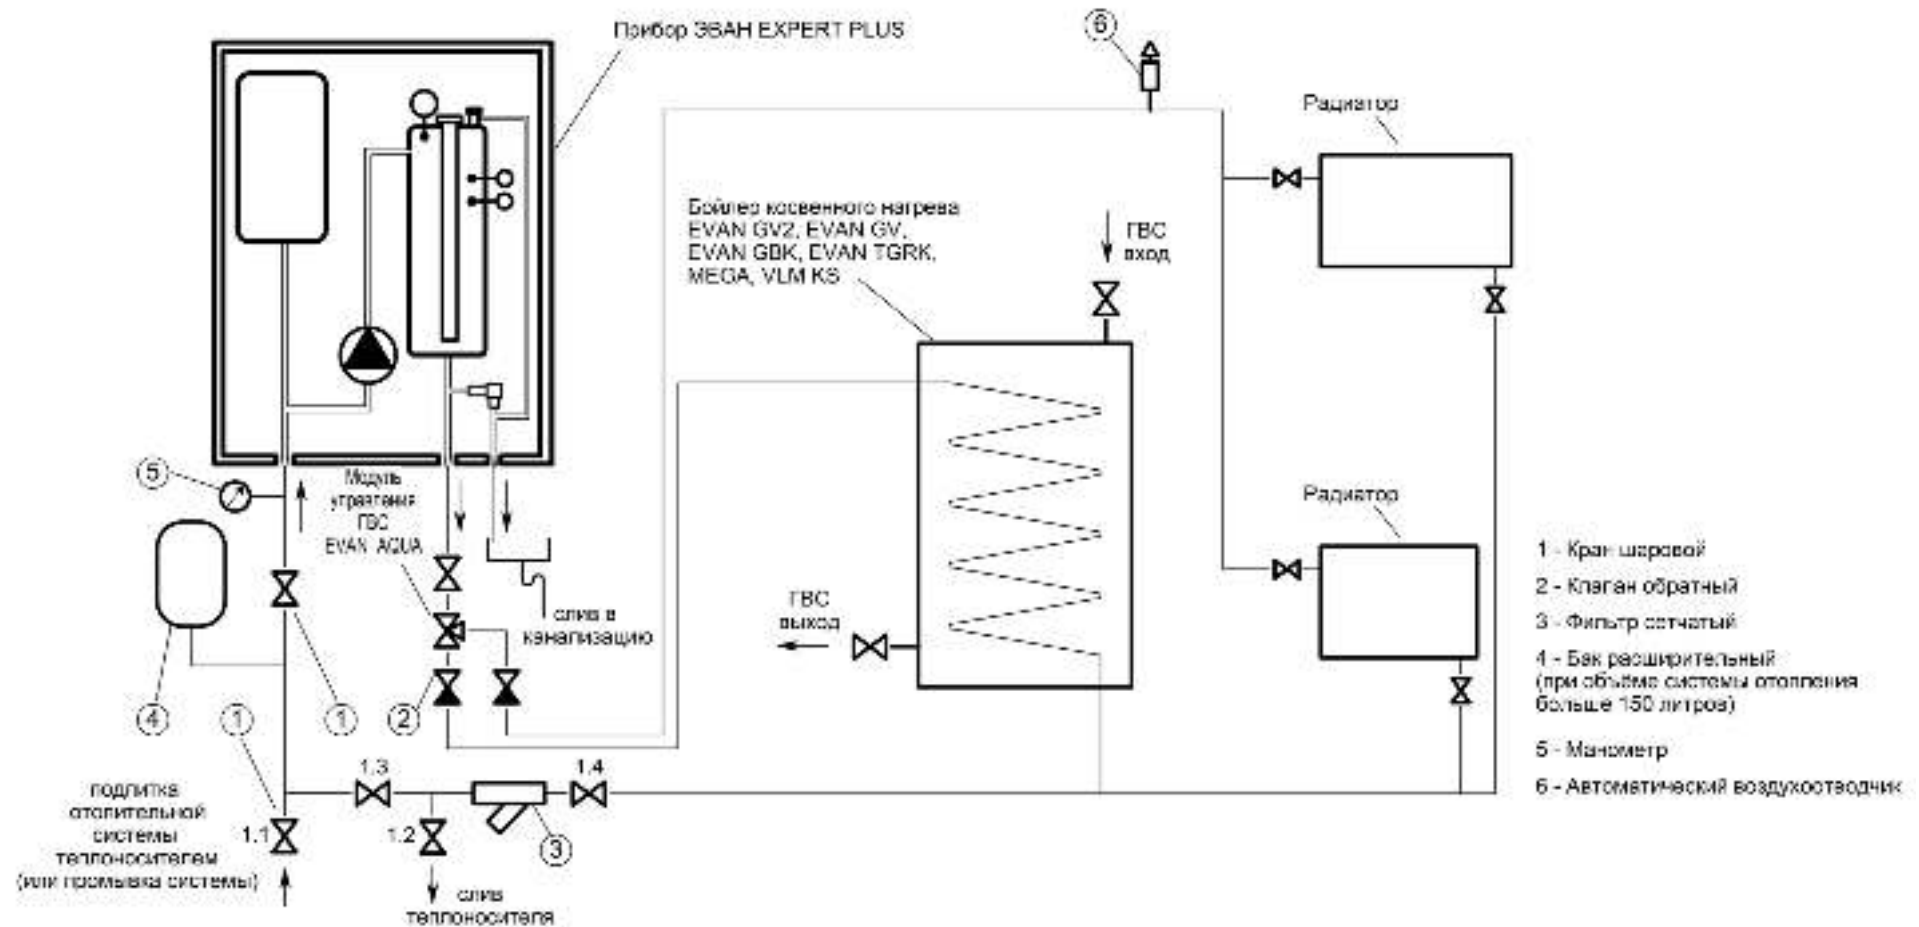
Прибор ЭВАН EXPERT PLUS

6

Радиатор

Бойлер косвенного нагрева EVAN GV2, EVAN GV, EVAN GBK, EVAN TGRK, MEGA, VLM KS

ГВС вход

Модуль управления ГВС EVAN AQUA

5

слив в канализацию

ГВС выход

Радиатор

1 - Кран шаровой

2 - Клапан обратный

3 - Фильтр сетчатый

4 - Бак расширительный (при объёме системы отопления больше 150 литров)

5 - Манометр

6 - Автоматический воздухоотводчик

4

1

1

2

1.3

1.4

подпитка отопительной системы теплоносителем (или промывка системы)

1.1

1.2

3

слив теплоносителя